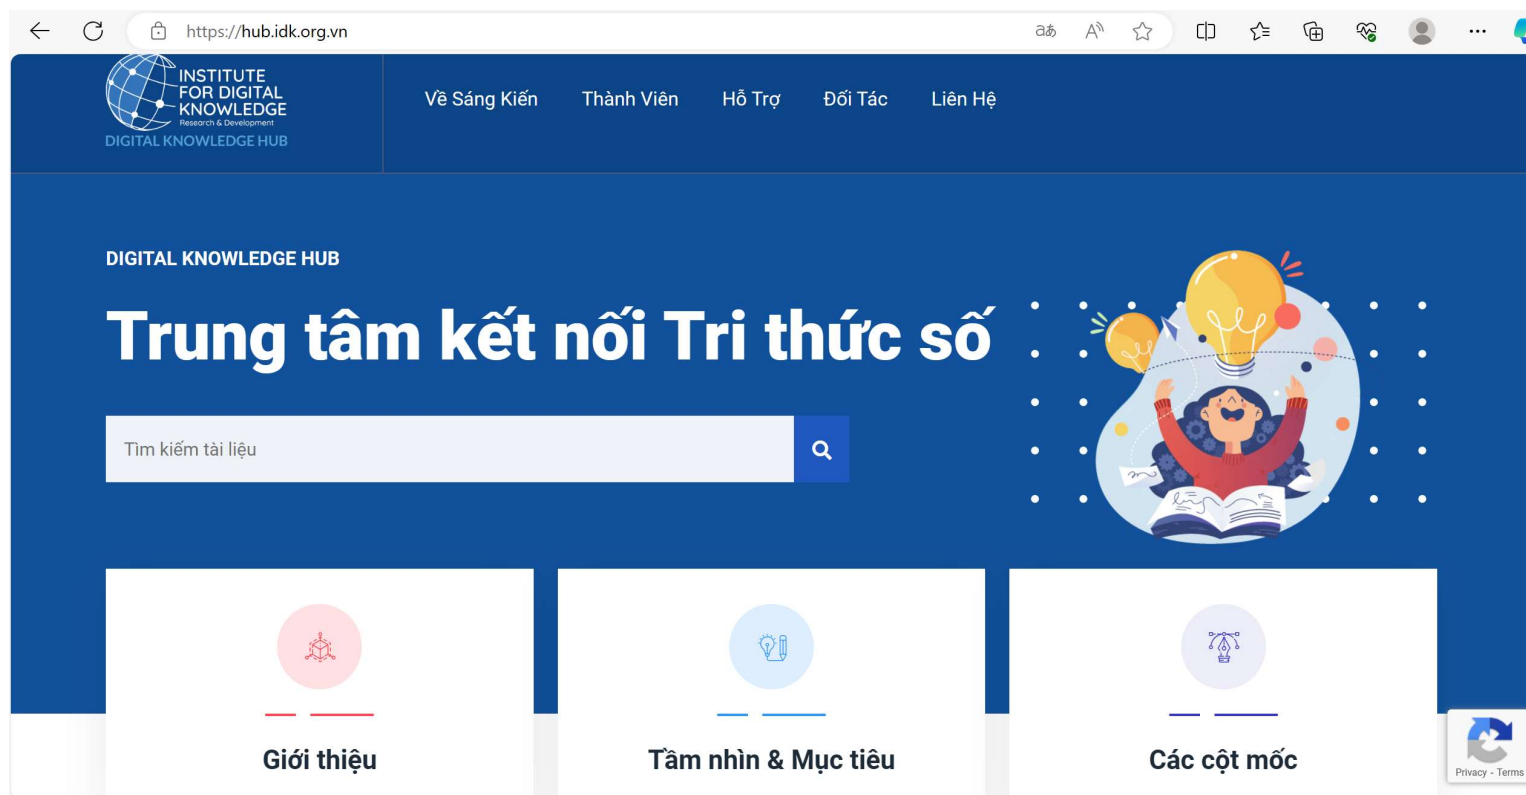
https://hub.idk.org.vn

INSTITUTE FOR DIGITAL KNOWLEDGE
Research & Development
DIGITAL KNOWLEDGE HUB

Về Sáng Kiến Thành Viên Hỗ Trợ Đối Tác Liên Hệ

DIGITAL KNOWLEDGE HUB

Trung tâm kết nối Tri thức số

Tìm kiếm tài liệu

Giới thiệu

Tầm nhìn & Mục tiêu

Các cột mốc

Privacy - Terms